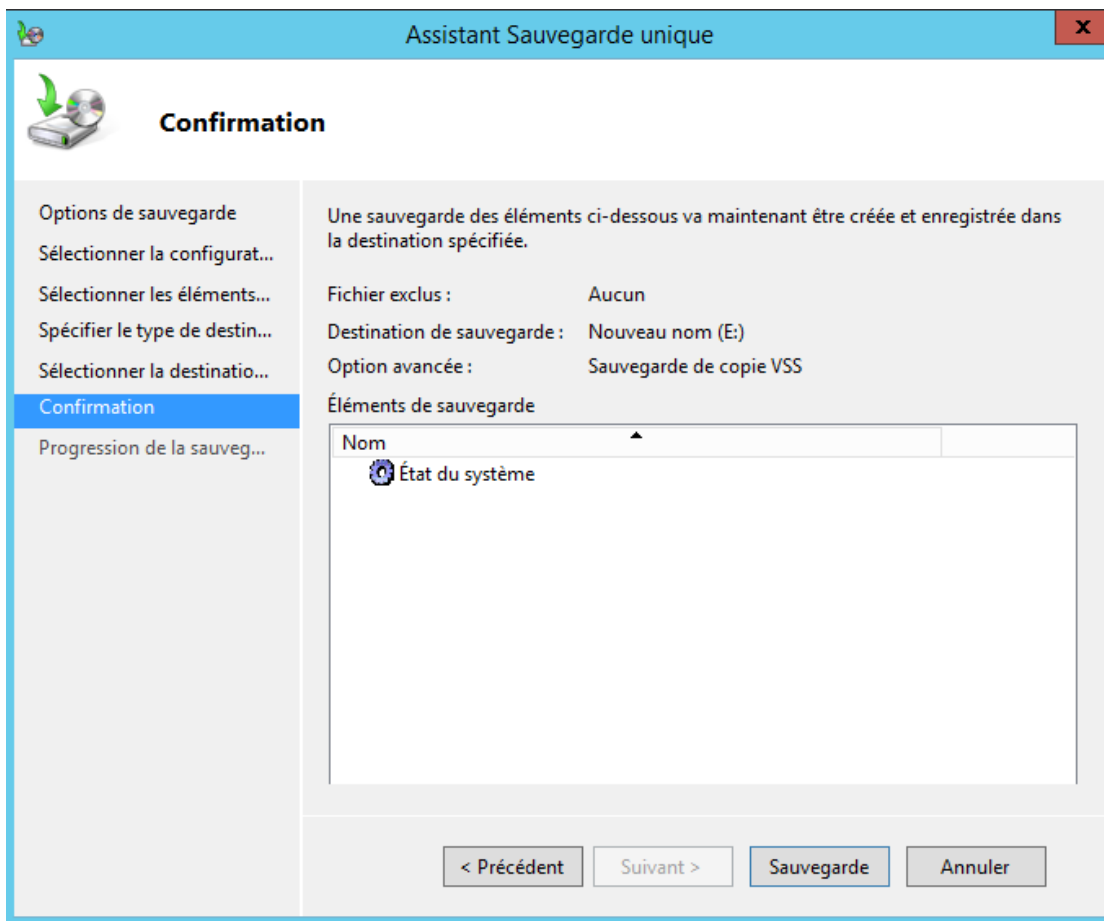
Assistant Sauvegarde unique

x

Confirmation

Options de sauvegarde
Sélectionner la configurat...
Sélectionner les éléments...
Spécifier le type de destin...
Sélectionner la destinatio...
Confirmation
Progression de la sauveg...

Une sauvegarde des éléments ci-dessous va maintenant être créée et enregistrée dans la destination spécifiée.

| | |
|---|---|
| Fichier exclus : | Aucun |
| Destination de sauvegarde : | Nouveau nom (E:) |
| Option avancée : | Sauvegarde de copie VSS |

Éléments de sauvegarde

Nom

État du système

< Précédent  Suivant >  Sauvegarde  Annuler